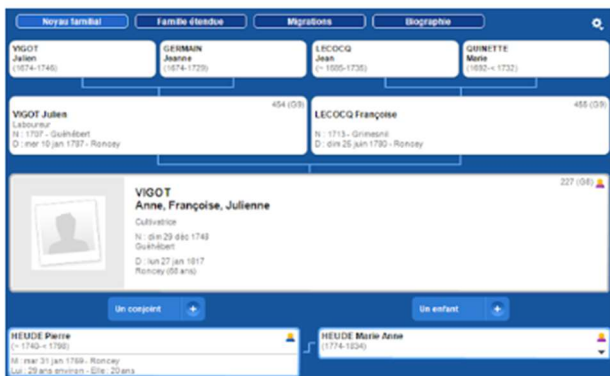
Noyau familial
Famille étendue
Migrations
Biographie

VIGOT
Julien
(1674-1746)

GERMAIN
Jeanne
(1674-1729)

LECOCQ
Jean
(~ 1665-1735)

QUINETTE
Marie
(1692-~ 1732)

VIGOT Julien
454 (G3)
Laboureur
N : 1707 - Guéhébert
D : mar 10 jan 1787 - Roncey

LECOCQ Françoise
455 (G3)
N : 1713 - Grimesnil
D : dim 25 juin 1780 - Roncey

VIGOT
Anne, Françoise, Julienne
227 (G8)
Cultivatrice
N : dim 29 déc 1748
Guéhébert
D : lun 27 jan 1817
Roncey (68 ans)

Un conjoint +
Un enfant +

HEUDE Pierre
(~ 1740-~ 1798)
M : mar 31 jan 1769 - Roncey
Lui : 29 ans environ - Elle : 20 ans

HEUDE Marie Anne
(1774-1834)